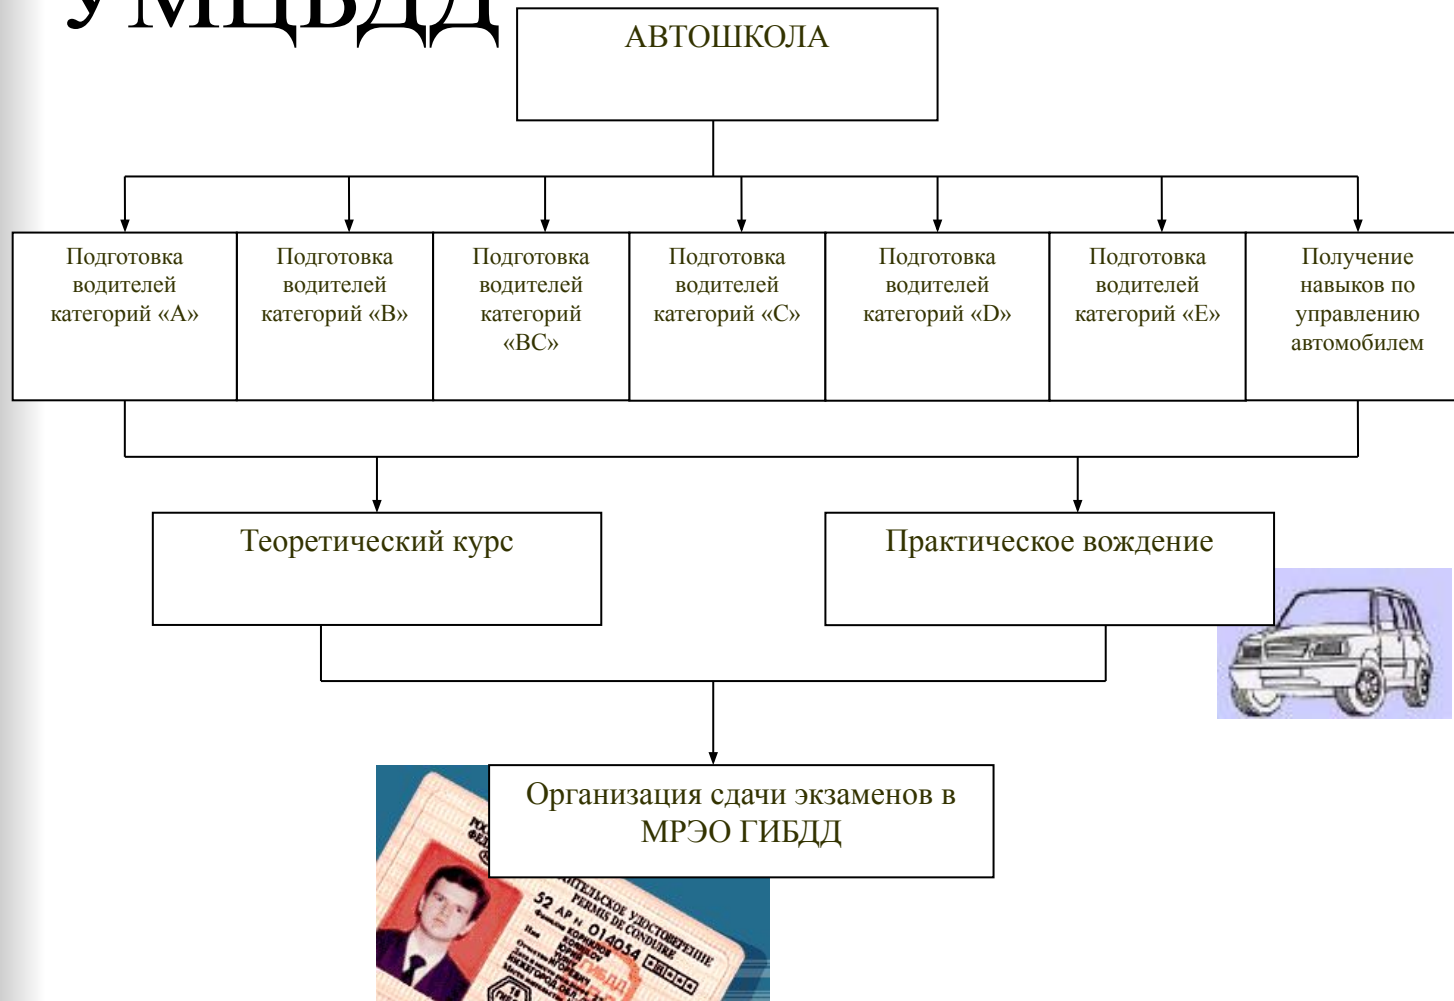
УМЦБДД

АВТОШКОЛА

Подготовка водителей категорий «A»

Подготовка водителей категорий «B»

Подготовка водителей категорий «BC»

Подготовка водителей категорий «C»

Подготовка водителей категорий «D»

Подготовка водителей категорий «E»

Получение навыков по управлению автомобилем

Теоретический курс

Практическое вождение

Организация сдачи экзаменов в МРЭО ГИБДД

ВОДИТЕЛЬСКОЕ УДОСТОВЕРЕНИЕ
PERMIS DE CONDUIRE
52 АР № 014054
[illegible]